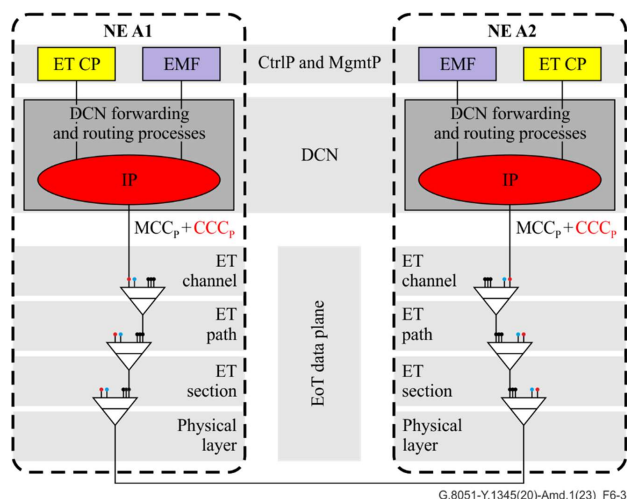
NE A1

ET CP

EMF

CtrlP and MgmtP

DCN forwarding and routing processes

IP

DCN

$MCC_P + CCC_P$

ET channel

ET path

ET section

Physical layer

EoT data plane

NE A2

EMF

ET CP

DCN forwarding and routing processes

IP

$MCC_P + CCC_P$

ET channel

ET path

ET section

Physical layer

G.8051-Y.1345(20)-Amd.1(23)_F6-3